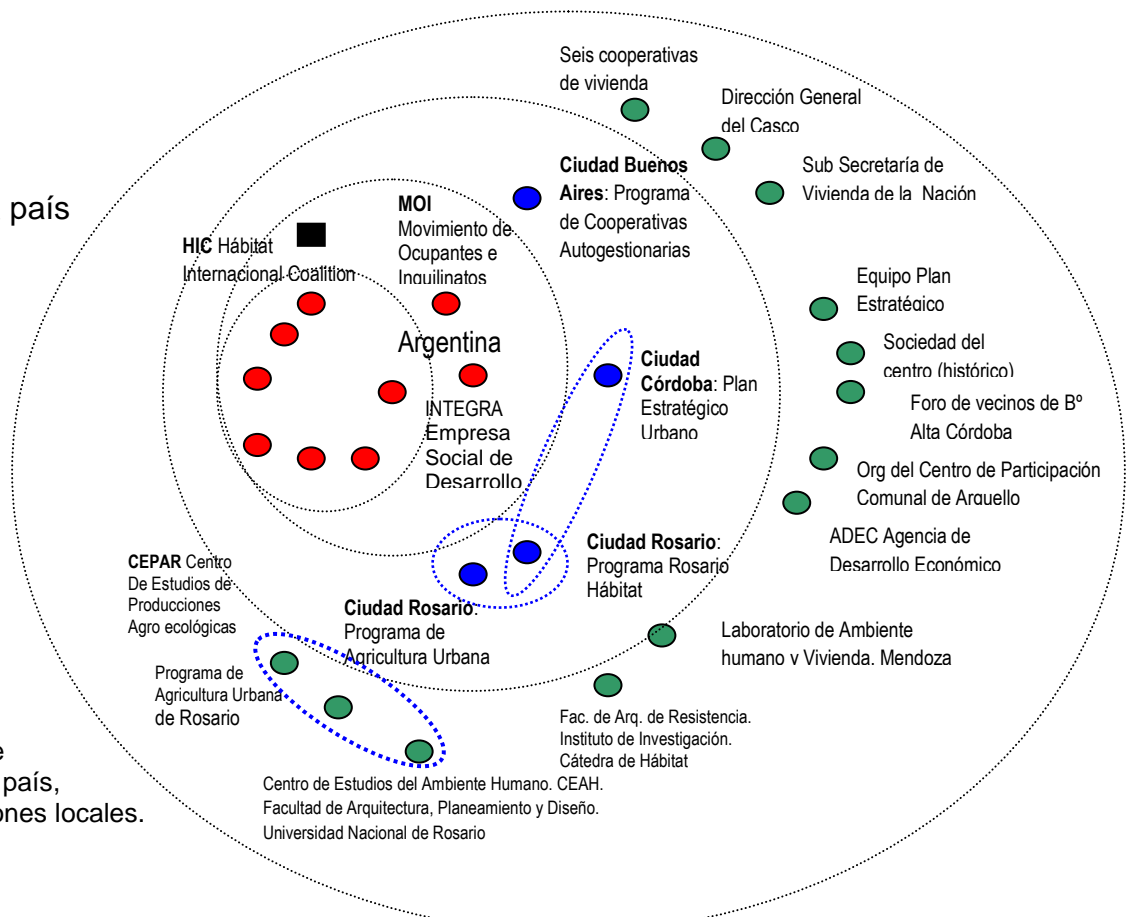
país

e
país,
ones locales.

Seis cooperativas de vivienda

Dirección General del Casco

Sub Secretaría de Vivienda de la Nación

Ciudad Buenos Aires: Programa de Cooperativas Autogestionarias

MOI Movimiento de Ocupantes e Inquilinatos

HIC Hábitat Internacional Coalition

Argentina

INTEGRA Empresa Social de Desarrollo

Equipo Plan Estratégico

Sociedad del centro (histórico)

Foro de vecinos de Bº Alta Córdoba

Ciudad Córdoba: Plan Estratégico Urbano

Org del Centro de Participación Comunal de Arguello

ADEC Agencia de Desarrollo Económico

Ciudad Rosario: Programa Rosario Hábitat

CEPAR Centro De Estudios de Producciones Agro ecológicas

Ciudad Rosario: Programa de Agricultura Urbana

Laboratorio de Ambiente humano y Vivienda. Mendoza

Programa de Agricultura Urbana de Rosario

Fac. de Arq. de Resistencia. Instituto de Investigación. Cátedra de Hábitat

Centro de Estudios del Ambiente Humano. CEAH. Facultad de Arquitectura, Planeamiento y Diseño. Universidad Nacional de Rosario